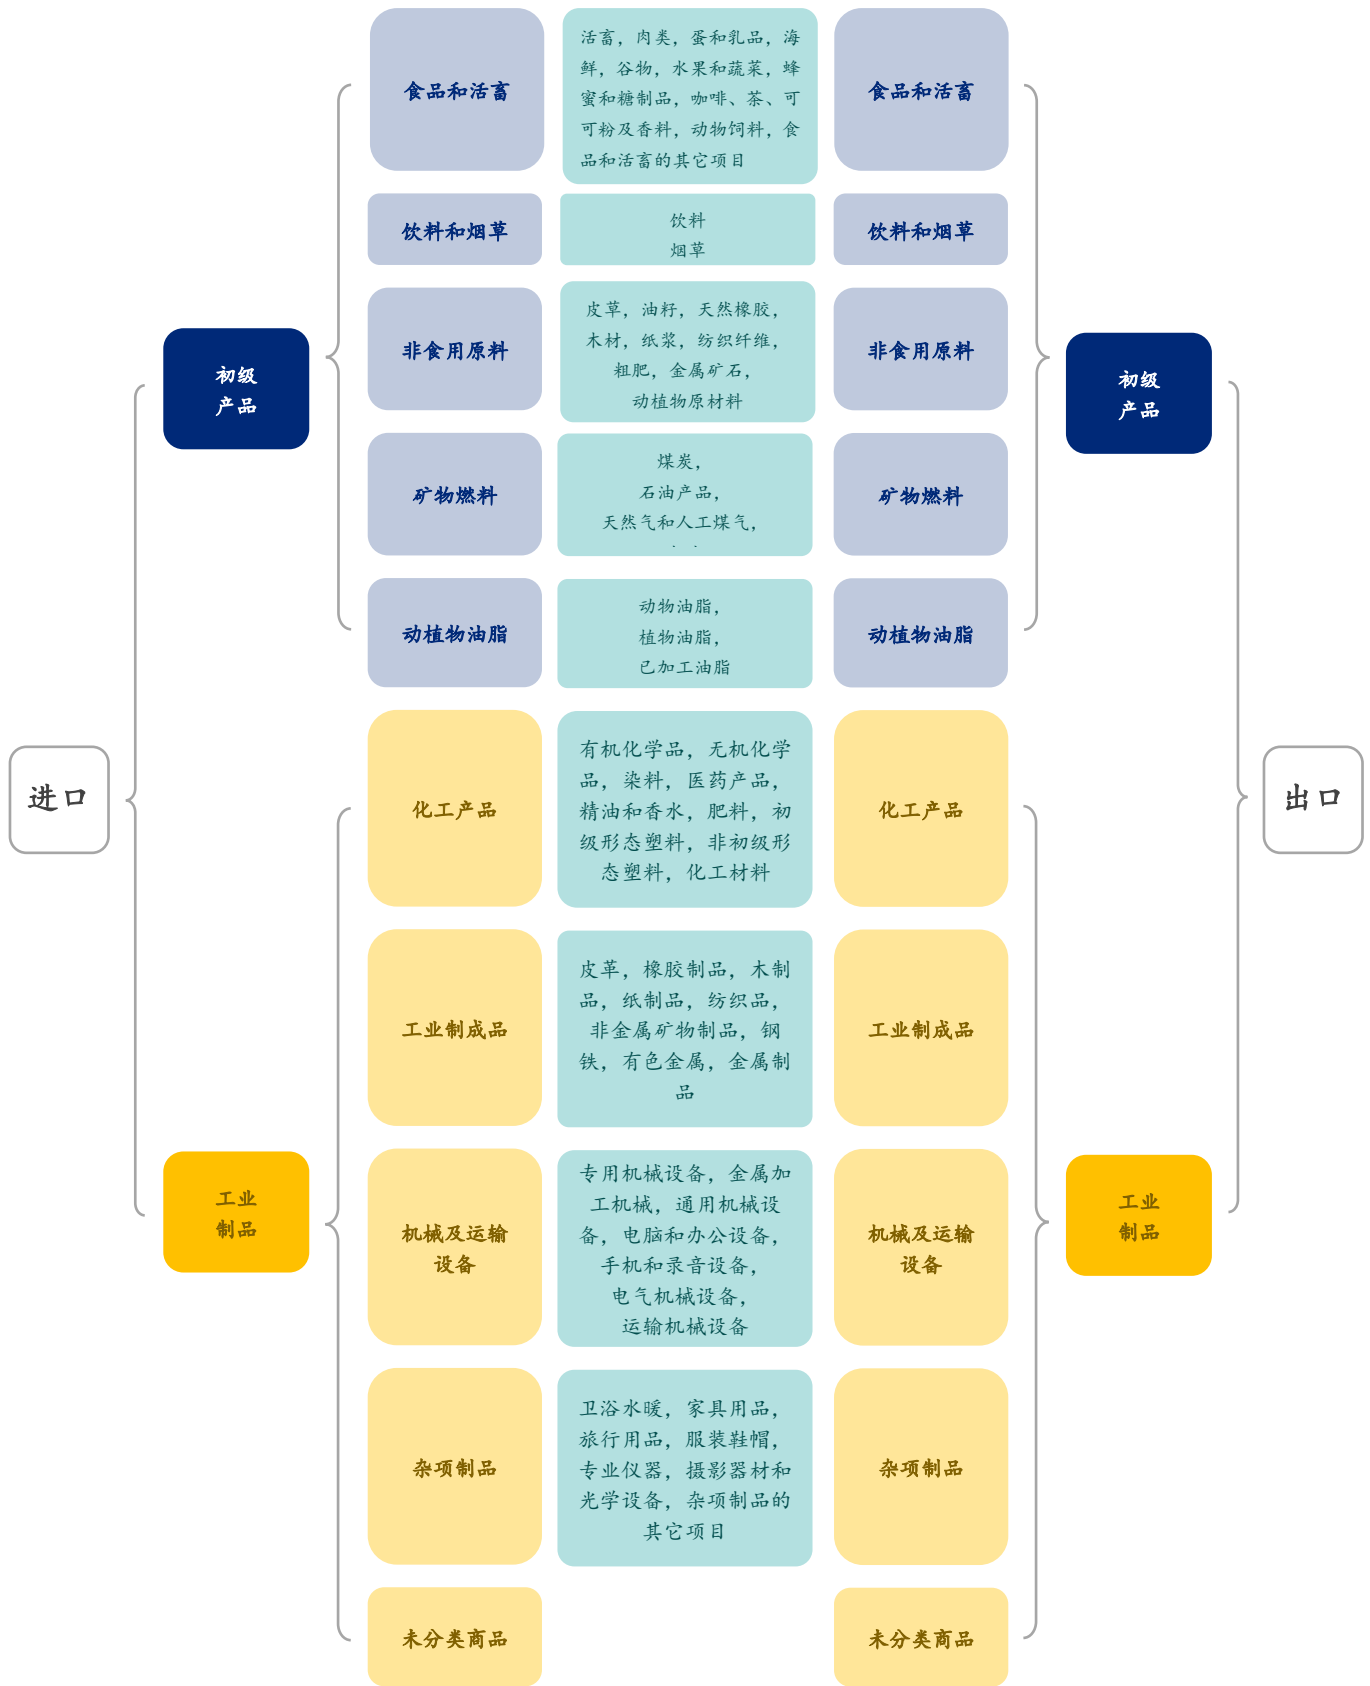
进口

初级
产品

工业
制品

食品和活畜

活畜，肉类，蛋和乳品，海鲜，谷物，水果和蔬菜，蜂蜜和糖制品，咖啡、茶、可可粉及香料，动物饲料，食品和活畜的其它项目

食品和活畜

饮料和烟草

饮料
烟草

饮料和烟草

非食用原料

皮革，油籽，天然橡胶，木材，纸浆，纺织纤维，粗肥，金属矿石，动植物原材料

非食用原料

矿物燃料

煤炭，
石油产品，
天然气和人工煤气，
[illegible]

矿物燃料

动植物油脂

动物油脂，
植物油脂，
已加工油脂

动植物油脂

化工产品

有机化学品，无机化学品，染料，医药产品，精油和香水，肥料，初级形态塑料，非初级形态塑料，化工材料

化工产品

工业制成品

皮革，橡胶制品，木制品，纸制品，纺织品，非金属矿物制品，钢铁，有色金属，金属制品

工业制成品

机械及运输设备

专用机械设备，金属加工机械，通用机械设备，电脑和办公设备，手机和录音设备，电气机械设备，运输机械设备

机械及运输设备

杂项制品

卫浴水暖，家具用品，旅行用品，服装鞋帽，专业仪器，摄影器材和光学设备，杂项制品的其它项目

杂项制品

未分类商品

未分类商品

初级
产品

工业
制品

出口